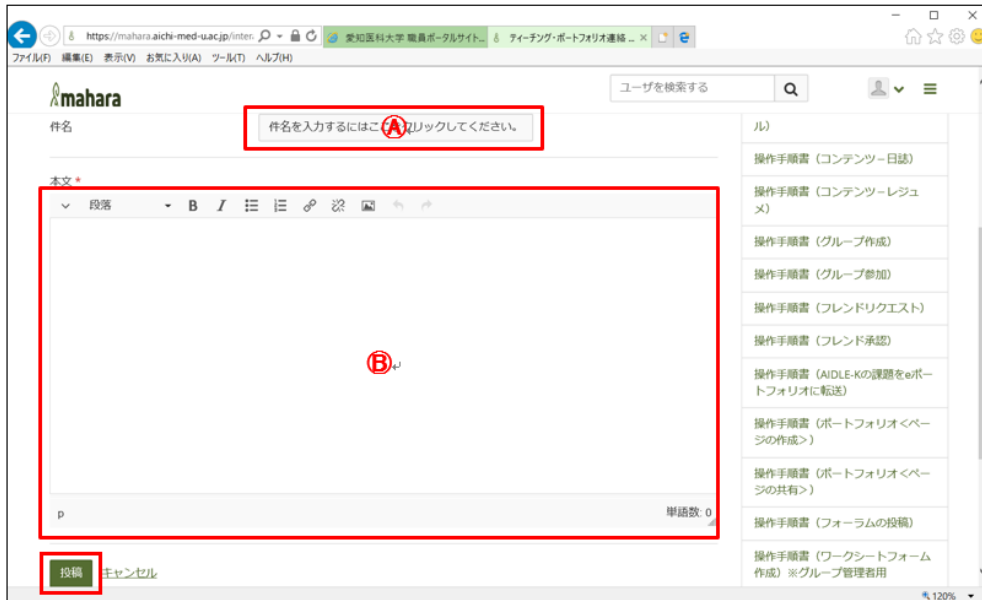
https://mahara.aichi-med-u.ac.jp/inter.
愛知医科大学 職員ポータルサイト...
ティーチング・ポートフォリオ連絡 ...
ファイル(F) 編集(E) 表示(V) お気に入り(A) ツール(T) ヘルプ(H)

mahara
ユーザを検索する

件名
件名を入力するにはここをクリックしてください。
Ⓐ

本文 *
段落 B I
Ⓑ
p
単語数: 0

投稿 キャンセル

ル)
操作手順書（コンテンツ－日誌）
操作手順書（コンテンツ－レジュメ）
操作手順書（グループ作成）
操作手順書（グループ参加）
操作手順書（フレンドリクエスト）
操作手順書（フレンド承認）
操作手順書（AIDLE-Kの課題をeポートフォリオに転送）
操作手順書（ポートフォリオ＜ページの作成＞）
操作手順書（ポートフォリオ＜ページの共有＞）
操作手順書（フォーラムの投稿）
操作手順書（ワークシートフォーム作成）※グループ管理者用

120%